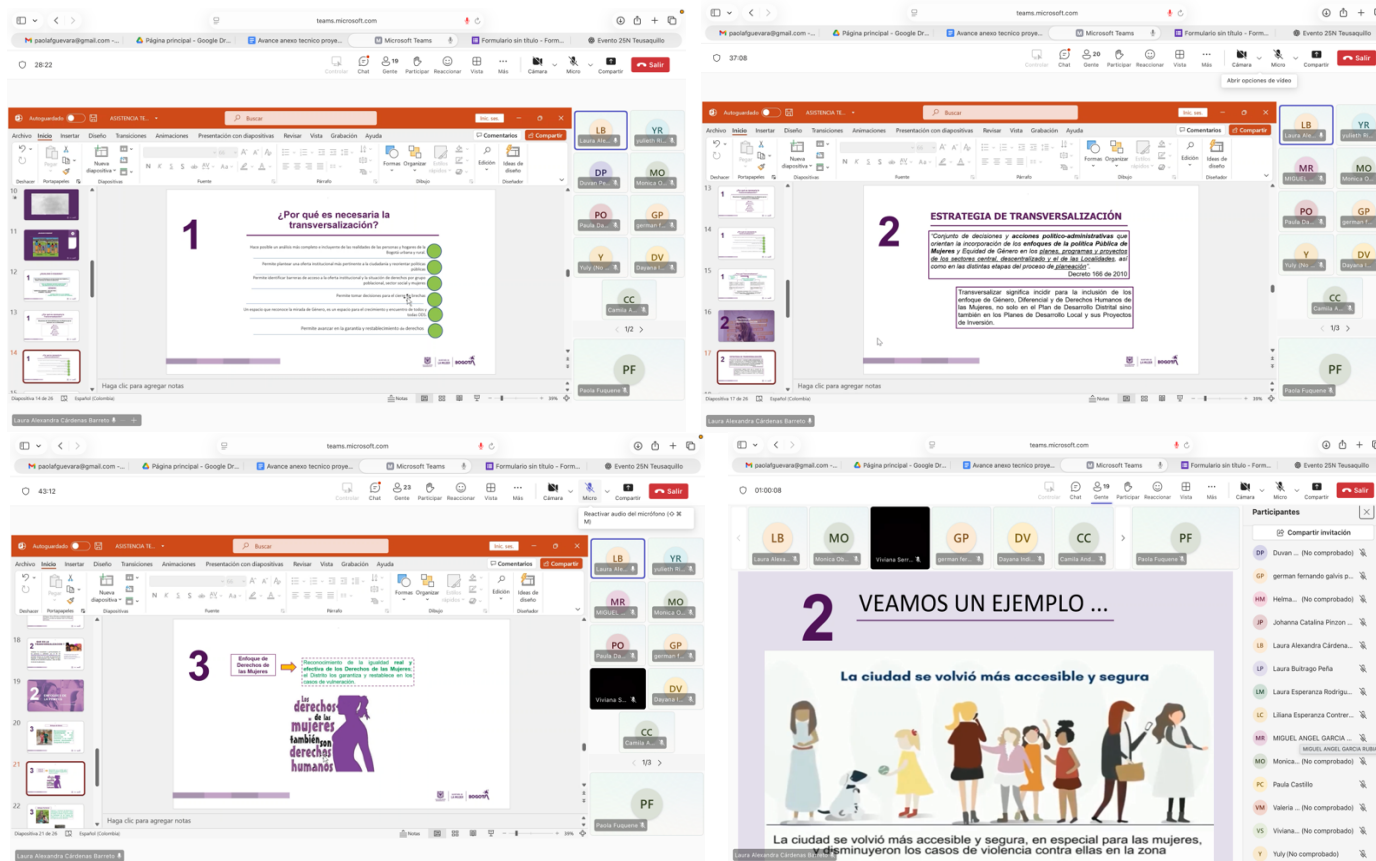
teams.microsoft.com

paolafguevara@gmail.com - ... | Página principal - Google Dr... | Avance anexo tecnico proye... | Microsoft Teams | Formulario sin título - Form... | Evento 25N Teusaquillo

28:22

Controlar | Chat | 19 Gente | Participar | Reaccionar | Vista | Más | Cámara | Micro | Compartir | Salir

Autoguardado | ASISTENCIA TE... | Buscar | Inic. ses.

Archivo | Inicio | Insertar | Diseño | Transiciones | Animaciones | Presentación con diapositivas | Revisar | Vista | Grabación | Ayuda | Comentarios | Compartir

Deshacer | Portapapeles | Nueva diapositiva | Diapositivas | Fuente | Párrafo | Formas | Organizar | Estilos rápidos | Dibujo | Edición | Ideas de diseño | Diseñador

1

¿Por qué es necesaria la transversalización?

Hace posible un análisis más complejo e incluyente de las realidades de las personas y hogares de la Bogotá urbana y rural.

Permite plantear una oferta institucional más pertinente a la ciudadanía y reconocer políticas públicas

Permite identificar barreras de acceso a la oferta institucional y la situación de derechos por grupo poblacional, sector social y mujeres

Permite tomar decisiones para el cierre de brechas

Un espacio que reconoce la mirada de Género, es un espacio para el crecimiento y encuentro de todos y todas (SE)

Permite avanzar en la garantía y restablecimiento su derechos

Haga clic para agregar notas

Diapositiva 14 de 26 | Español (Colombia) | Notas | 39%

LB Laura Ale... | YR yulieth Ri... | DP Duvan Pe... | MO Monica O... | PO Paula Da... | GP german f... | Y Yuly (No ... | DV Dayana I... | CC Camila A... | 1/2 | PF Paola Fuquene

Laura Alexandra Cárdenas Barreto

37:08

Controlar | Chat | 20 Gente | Participar | Reaccionar | Vista | Más | Cámara | Micro | Compartir | Salir

Abrir opciones de video

2

ESTRATEGIA DE TRANSVERSALIZACIÓN

"Conjunto de decisiones y acciones político-administrativas que orientan la incorporación de los enfoques de la política Pública de Mujeres y Equidad de Género en los planes, programas y proyectos de los sectores central, descentralizado y el de las Localidades, así como en las distintas etapas del proceso de planeación".
Decreto 166 de 2010

Transversalizar significa incidir para la inclusión de los enfoque de Género, Diferencial y de Derechos Humanos de las Mujeres, no solo en el Plan de Desarrollo Distrital sino también en los Planes de Desarrollo Local y sus Proyectos de Inversión.

Diapositiva 17 de 26 | Español (Colombia) | Notas | 39%

LB Laura Ale... | YR yulieth Ri... | MR MIGUEL ... | MO Monica O... | PO Paula Da... | GP german f... | Y Yuly (No ... | DV Dayana I... | CC Camila A... | 1/3 | PF Paola Fuquene

Laura Alexandra Cárdenas Barreto

43:12

Controlar | Chat | 23 Gente | Participar | Reaccionar | Vista | Más | Cámara | Micro | Compartir | Salir

Reactivar audio del micrófono (⇧ ⌘ M)

3

Enfoque de Derechos de las Mujeres

Reconocimiento de la igualdad real y efectiva de los Derechos de las Mujeres; el Distrito los garantiza y restablece en los casos de vulneración.

Los derechos de las mujeres también son derechos humanos

Diapositiva 21 de 26 | Español (Colombia) | Notas | 39%

LB Laura Ale... | YR yulieth Ri... | MR MIGUEL ... | MO Monica O... | PO Paula Da... | GP german f... | Viviana S... | DV Dayana I... | CC Camila A... | 1/3 | PF Paola Fuquene

Laura Alexandra Cárdenas Barreto

01:00:08

Controlar | Chat | 19 Gente | Participar | Reaccionar | Vista | Más | Cámara | Micro | Compartir | Salir

LB Laura Alexa... | MO Monica Ob... | Viviana Serr... | GP german fer... | DV Dayana Indi... | CC Camila And... | PF Paola Fuquene

2 VEAMOS UN EJEMPLO ...

La ciudad se volvió más accesible y segura

La ciudad se volvió más accesible y segura, en especial para las mujeres, y disminuyeron los casos de violencia contra ellas en la zona

Laura Alexandra Cárdenas Barreto

Participantes
Compartir invitación
DP Duvan ... (No comprobado)
GP german fernando galvis p...
HM Helma... (No comprobado)
JP Johanna Catalina Pinzon ...
LB Laura Alexandra Cárdena...
LP Laura Buitrago Peña
LM Laura Esperanza Rodrigu...
LC Liliana Esperanza Contrer...
MR MIGUEL ANGEL GARCIA ...
MIGUEL ANGEL GARCIA RUB
MO Monica... (No comprobado)
PC Paula Castillo
VM Valeria ... (No comprobado)
VS Viviana... (No comprobado)
Y Yuly (No comprobado)